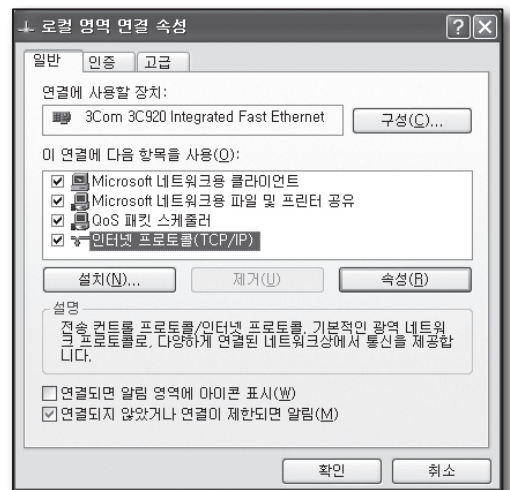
로컬 영역 연결 속성

일반 | 인증 | 고급

연결에 사용할 장치:

3Com 3C920 Integrated Fast Ethernet

구성(C)...

이 연결에 다음 항목을 사용(O):

☑ Microsoft 네트워크용 클라이언트
☑ Microsoft 네트워크용 파일 및 프린터 공유
☑ QoS 패킷 스케줄러
☑ 인터넷 프로토콜(TCP/IP)

설치(N)... | 제거(U) | 속성(R)

설명

전송 컨트롤 프로토콜/인터넷 프로토콜. 기본적인 광역 네트워크 프로토콜로, 다양하게 연결된 네트워크상에서 통신을 제공합니다.

☐ 연결되면 알림 영역에 아이콘 표시(W)
☑ 연결되지 않았거나 연결이 제한되면 알림(M)

확인 | 취소